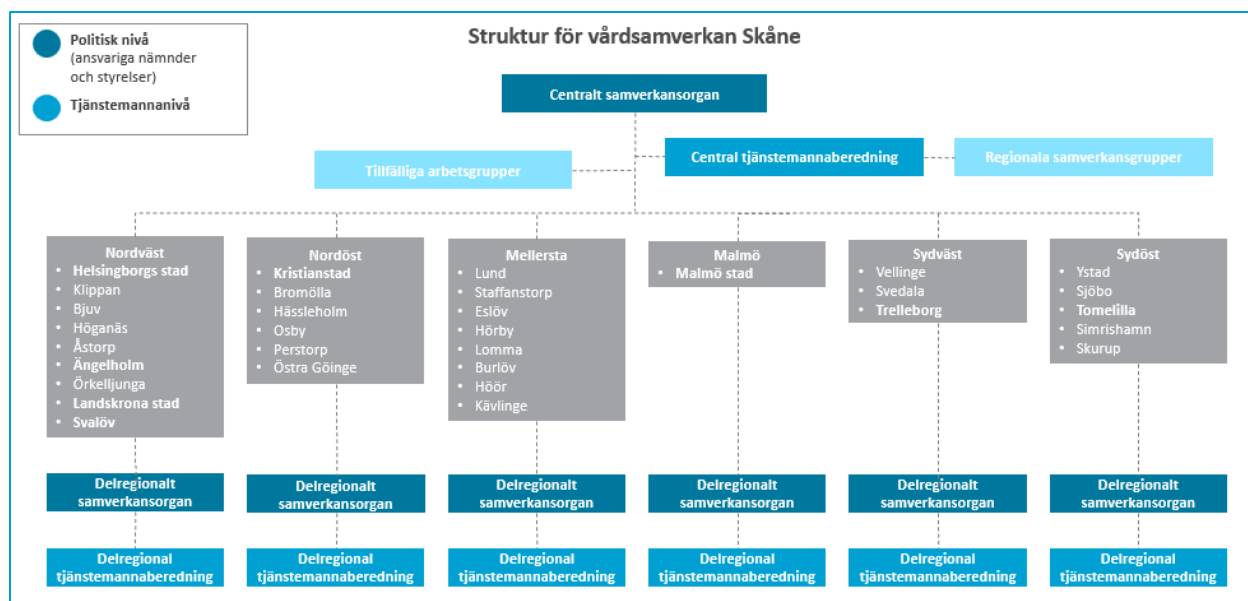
Politisk nivå (ansvariga nämnder och styrelser)

Tjänstemannanivå

Struktur för vårdsamverkan Skåne

Centralt samverkansorgan

Tillfälliga arbetsgrupper

Central tjänstemannaberedning

Regionala samverkansgrupper

Nordväst
- Helsingborgs stad
- Klippan
- Bjuv
- Höganäs
- Åstorp
- Ängelholm
- Örkelljunga
- Landskrona stad
- Svalöv

Nordöst
- Kristianstad
- Bromölla
- Hässleholm
- Osby
- Perstorp
- Östra Göinge

Mellersta
- Lund
- Staffanstorp
- Eslöv
- Hörby
- Lomma
- Burlöv
- Höör
- Kävlinge

Malmö
- Malmö stad

Sydväst
- Vellinge
- Svedala
- Trelleborg

Sydöst
- Ystad
- Sjöbo
- Tomelilla
- Simrishamn
- Skurup

Delregionalt samverkansorgan

Delregionalt samverkansorgan

Delregionalt samverkansorgan

Delregionalt samverkansorgan

Delregionalt samverkansorgan

Delregionalt samverkansorgan

Delregional tjänstemannaberedning

Delregional tjänstemannaberedning

Delregional tjänstemannaberedning

Delregional tjänstemannaberedning

Delregional tjänstemannaberedning

Delregional tjänstemannaberedning